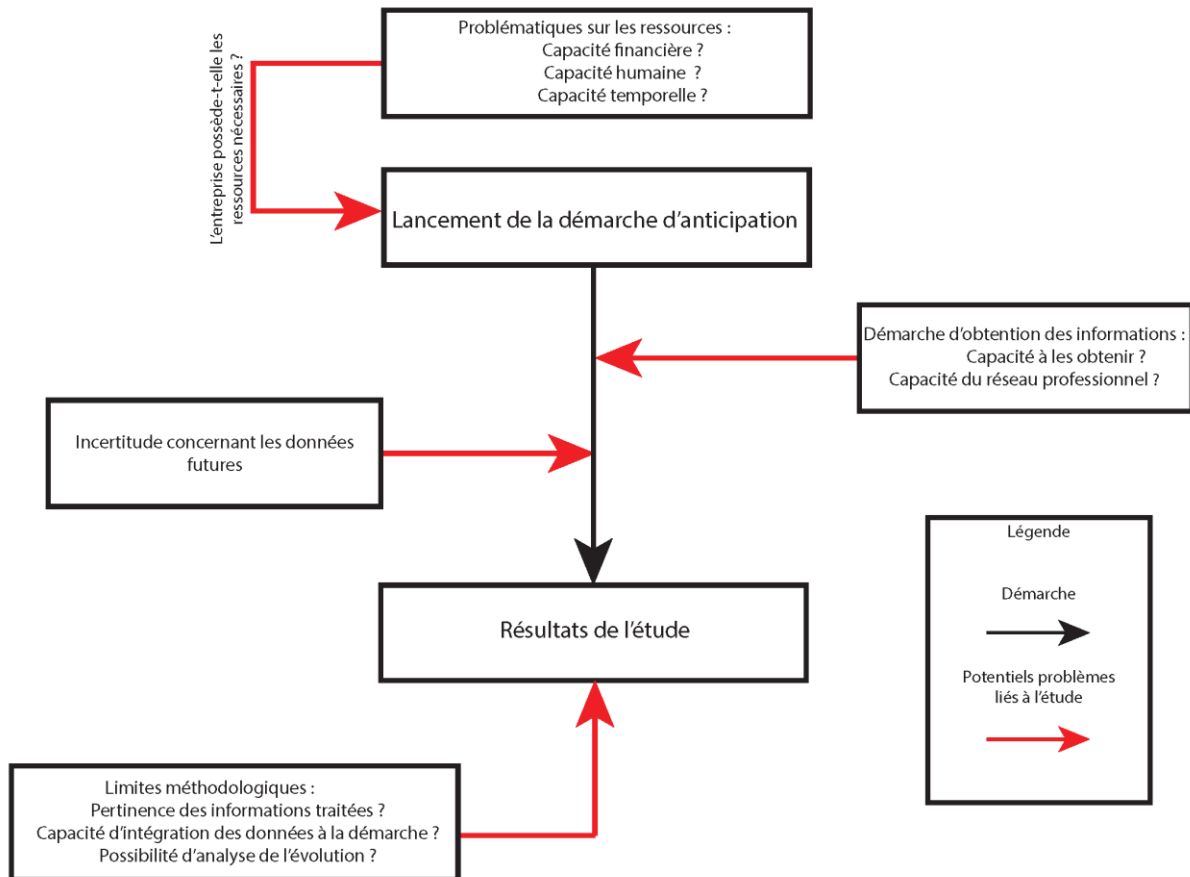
Problématiques sur les ressources :
Capacité financière ?
Capacité humaine ?
Capacité temporelle ?

L'entreprise possède-t-elle les ressources nécessaires ?

Lancement de la démarche d'anticipation

Démarche d'obtention des informations :
Capacité à les obtenir ?
Capacité du réseau professionnel ?

Incertitude concernant les données futures

Légende

Démarche

Potentiels problèmes liés à l'étude

Résultats de l'étude

Limites méthodologiques :
Pertinence des informations traitées ?
Capacité d'intégration des données à la démarche ?
Possibilité d'analyse de l'évolution ?